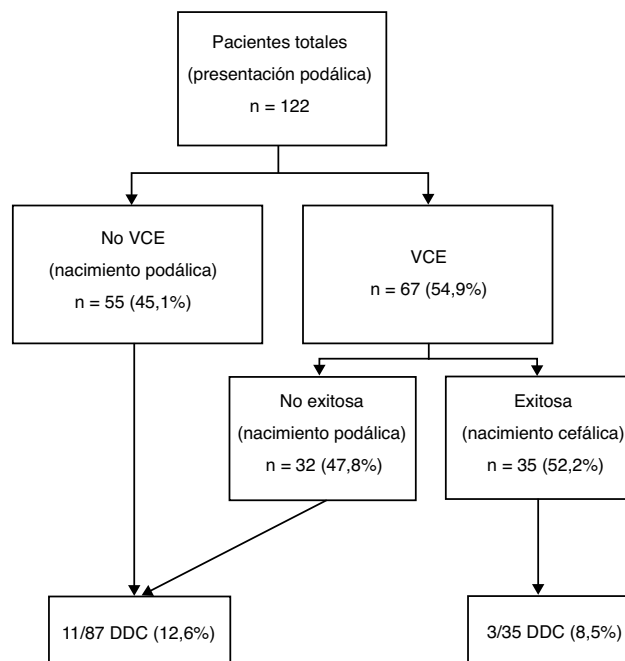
Pacientes totales
(presentación podálica)
n = 122

No VCE
(nacimiento podálica)
n = 55 (45,1%)

VCE
n = 67 (54,9%)

No exitosa
(nacimiento podálica)
n = 32 (47,8%)

Exitosa
(nacimiento cefálica)
n = 35 (52,2%)

11/87 DDC (12,6%)

3/35 DDC (8,5%)